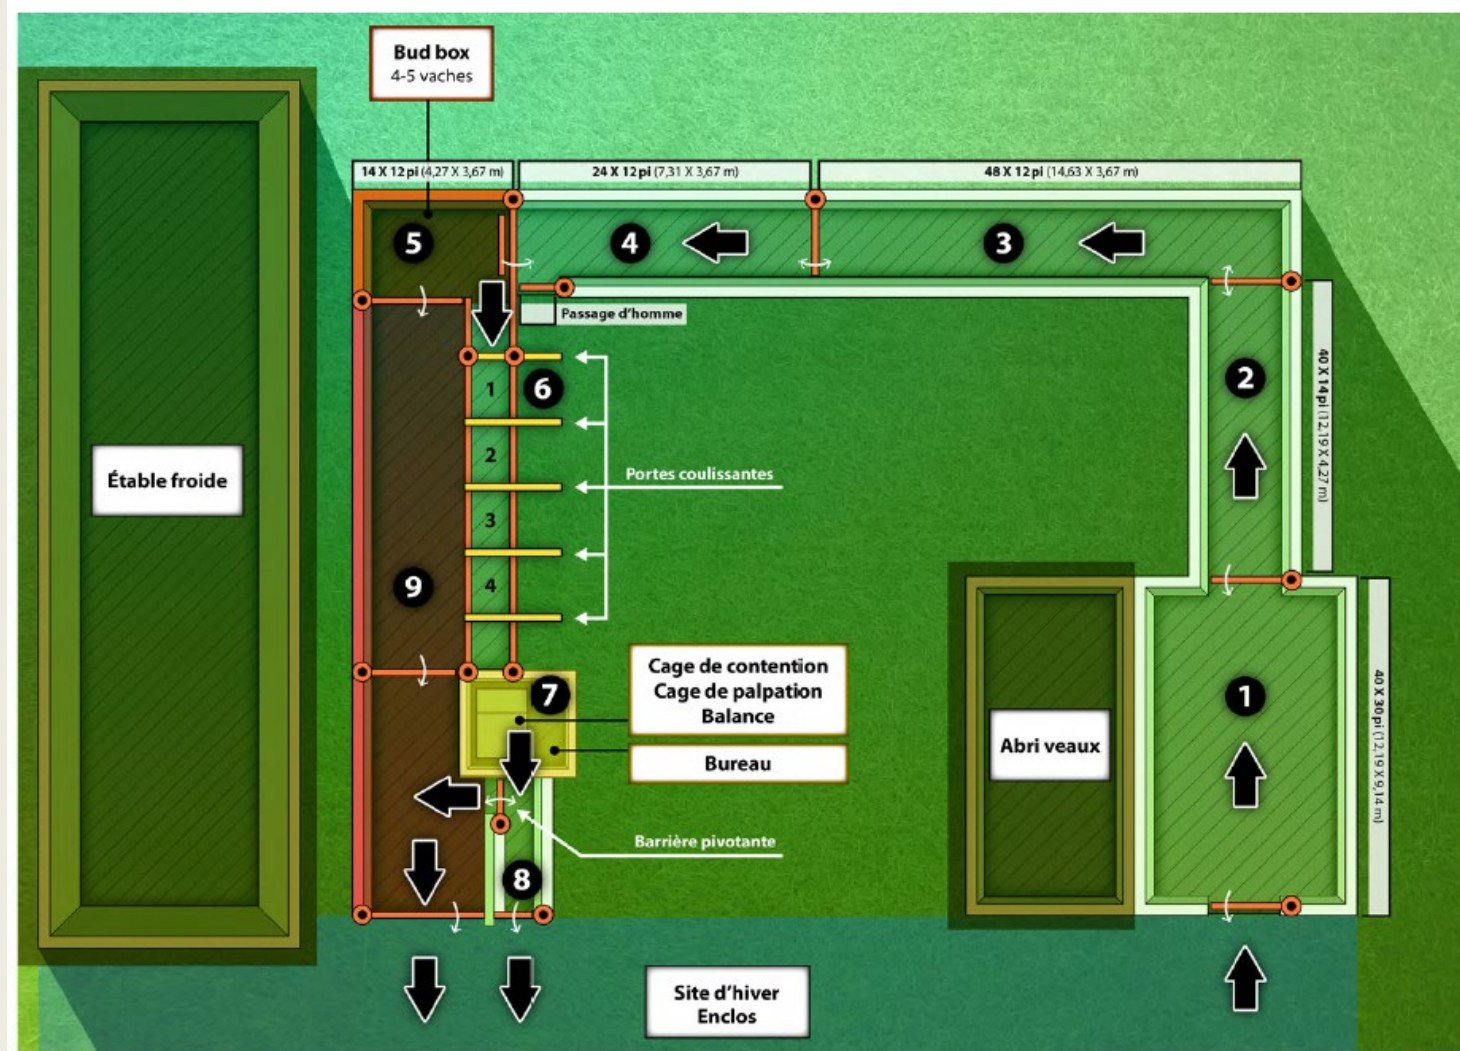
Bud box
4-5 vaches

14 X 12 pi (4,27 X 3,67 m)

24 X 12 pi (7,31 X 3,67 m)

48 X 12 pi (14,63 X 3,67 m)

5

4

3

Passage d'homme

2

40 X 14 pi (12,19 X 4,27 m)

1

6

2

Portes coulissantes

3

Étable froide

9

4

Cage de contention
Cage de palpation
Balance

7

1

40 X 30 pi (12,19 X 9,14 m)

Abri veaux

Bureau

Barrière pivotante

8

Site d'hiver
Enclos